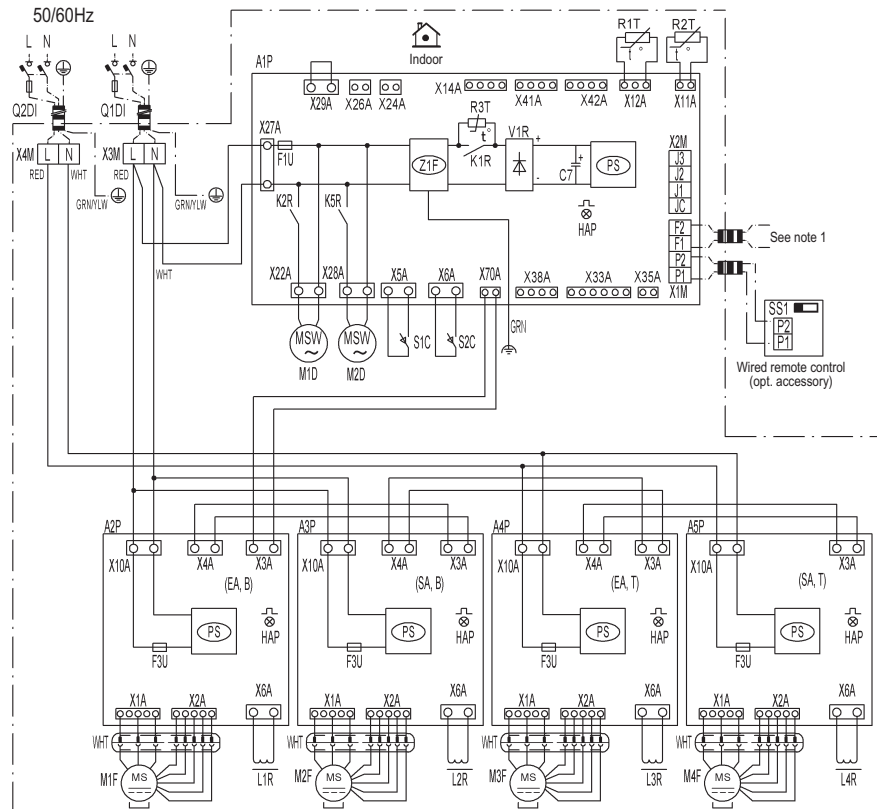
50/60Hz

L N L N

Q2DI Q1DI

X4M L N X3M L N

RED WHT RED

GRN/YLW GRN/YLW

WHT

Indoor

A1P

R1T R2T

X29A X26A X24A X14A X41A X42A X12A X11A

X27A F1U R3T V1R

Z1F K1R C7 PS

X2M J3 J2 J1 JC

HAP

K2R K5R

F2 F1 P2 P1 X1M

See note 1

X22A X28A X5A X6A X70A X38A X33A X35A

MSW MSW

M1D M2D

S1C S2C

GRN

SS1 P2 P1

Wired remote control (opt. accessory)

A2P X10A X4A X3A (EA, B) PS HAP F3U X1A X2A X6A WHT M1F MS L1R

A3P X10A X4A X3A (SA, B) PS HAP F3U X1A X2A X6A WHT M2F MS L2R

A4P X10A X4A X3A (EA, T) PS HAP F3U X1A X2A X6A WHT M3F MS L3R

A5P X10A X4A X3A (SA, T) PS HAP F3U X1A X2A X6A WHT M4F MS L4R